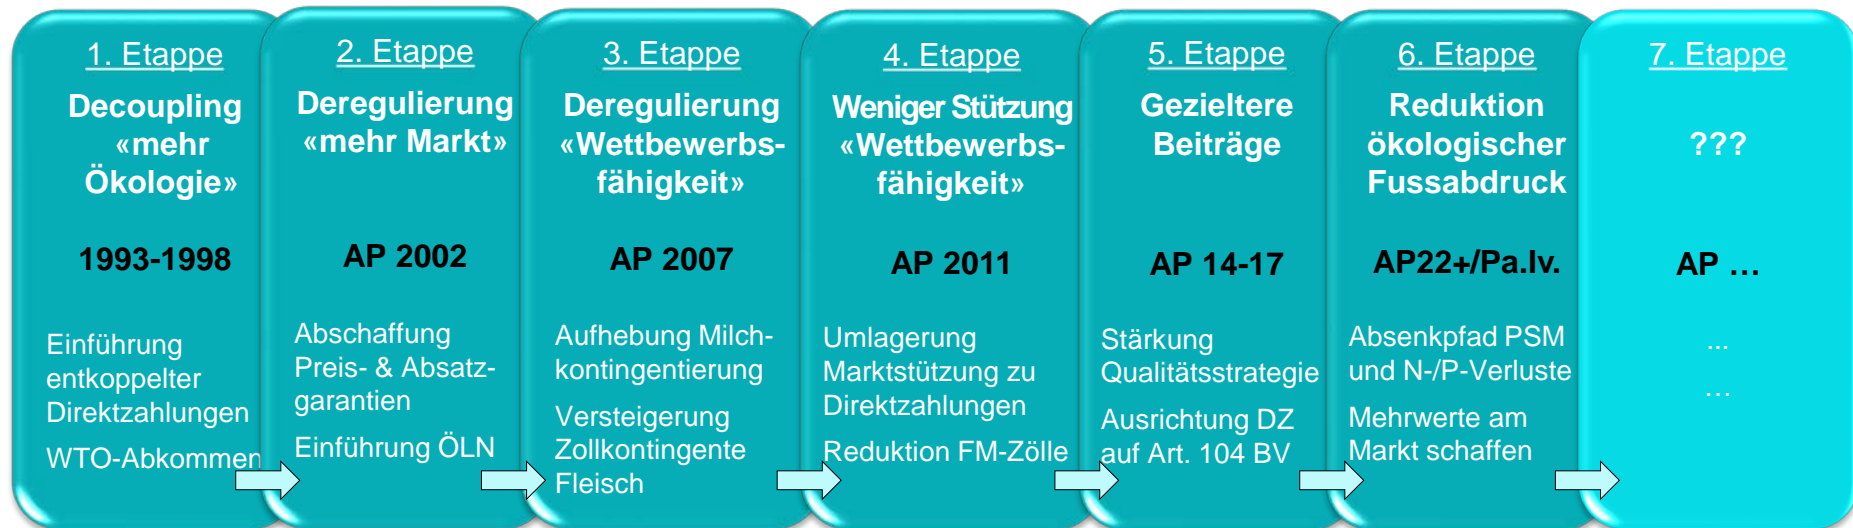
1. Etappe

Decoupling «mehr Ökologie»

1993-1998

Einführung entkoppelter Direktzahlungen

WTO-Abkommen

2. Etappe

Deregulierung «mehr Markt»

AP 2002

Abschaffung Preis- & Absatzgarantien

Einführung ÖLN

3. Etappe

Deregulierung «Wettbewerbsfähigkeit»

AP 2007

Aufhebung Milchkontingentierung

Versteigerung Zollkontingente Fleisch

4. Etappe

Weniger Stützung «Wettbewerbsfähigkeit»

AP 2011

Umlagerung Marktstützung zu Direktzahlungen

Reduktion FM-Zölle

5. Etappe

Gezieltere Beiträge

AP 14-17

Stärkung Qualitätsstrategie

Ausrichtung DZ auf Art. 104 BV

6. Etappe

Reduktion ökologischer Fussabdruck

AP22+/Pa.Iv.

Absenkpfad PSM und N-/P-Verluste

Mehrwerte am Markt schaffen

7. Etappe

???

AP …

…

…